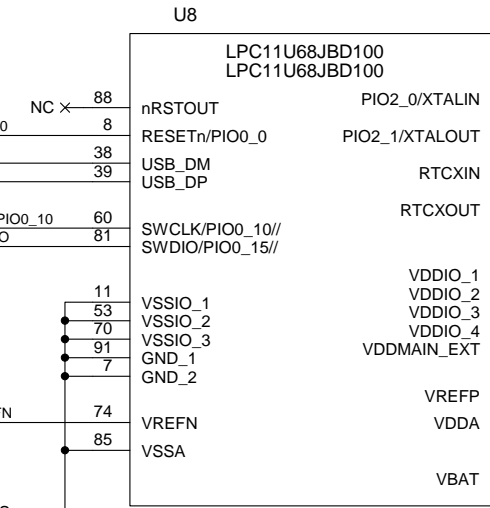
U8

LPC11U68JBD100
LPC11U68JBD100

NC × 88 nRSTOUT
0 8 RESETn/PIO0_0
38 USB_DM
39 USB_DP
PIO0_10 60 SWCLK/PIO0_10//
O 81 SWDIO/PIO0_15//
11
53 VSSIO_1
70 VSSIO_2
91 VSSIO_3
GND_1
7 GND_2
N 74 VREFN
85 VSSA

PIO2_0/XTALIN
PIO2_1/XTALOUT
RTCXIN
RTCXOUT
VDDIO_1
VDDIO_2
VDDIO_3
VDDIO_4
VDDMAIN_EXT
VREFP
VDDA
VBAT